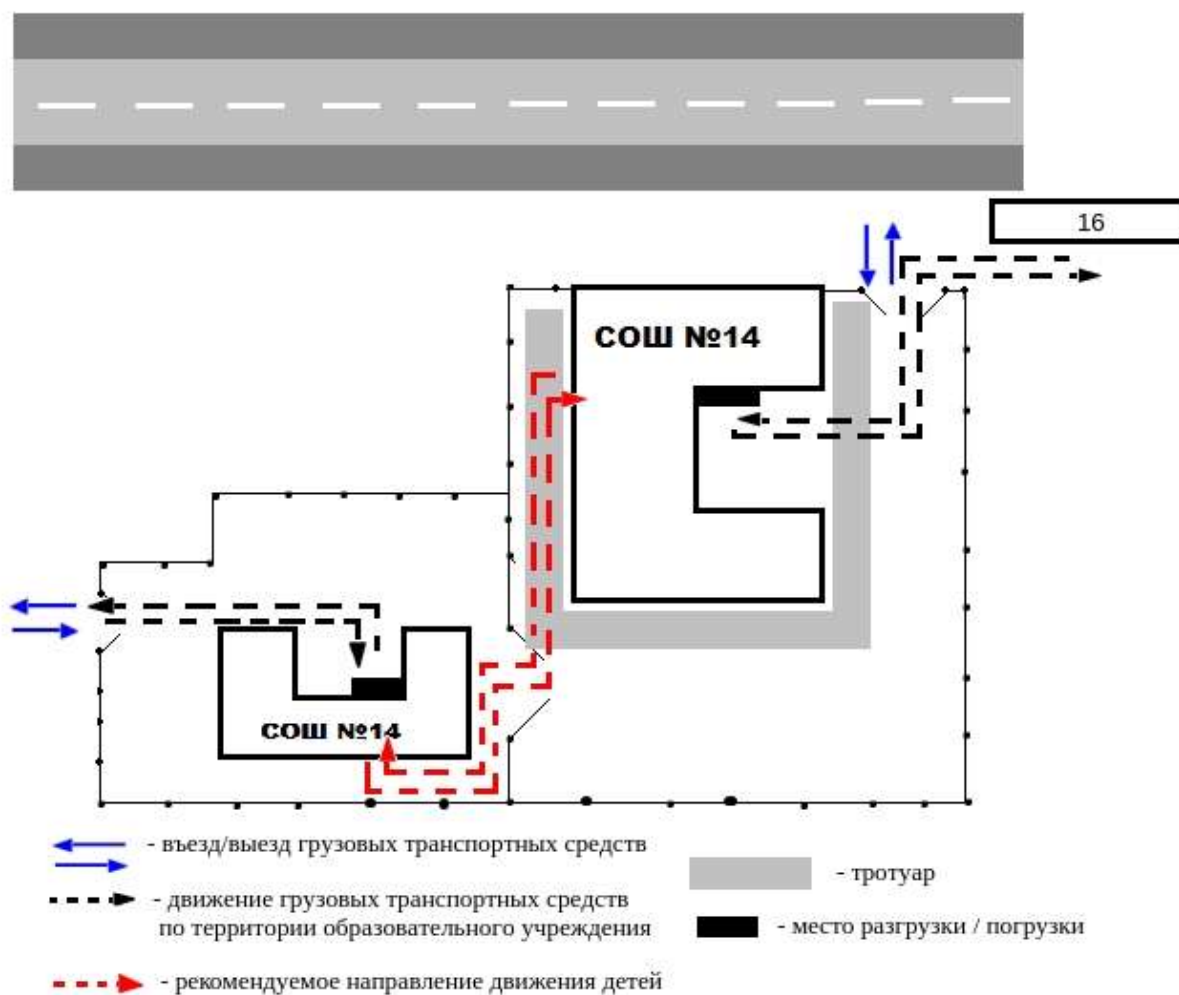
16

СОШ №14

СОШ №14

- въезд/выезд грузовых транспортных средств

- движение грузовых транспортных средств по территории образовательного учреждения

- рекомендуемое направление движения детей

- тротуар

- место разгрузки / погрузки